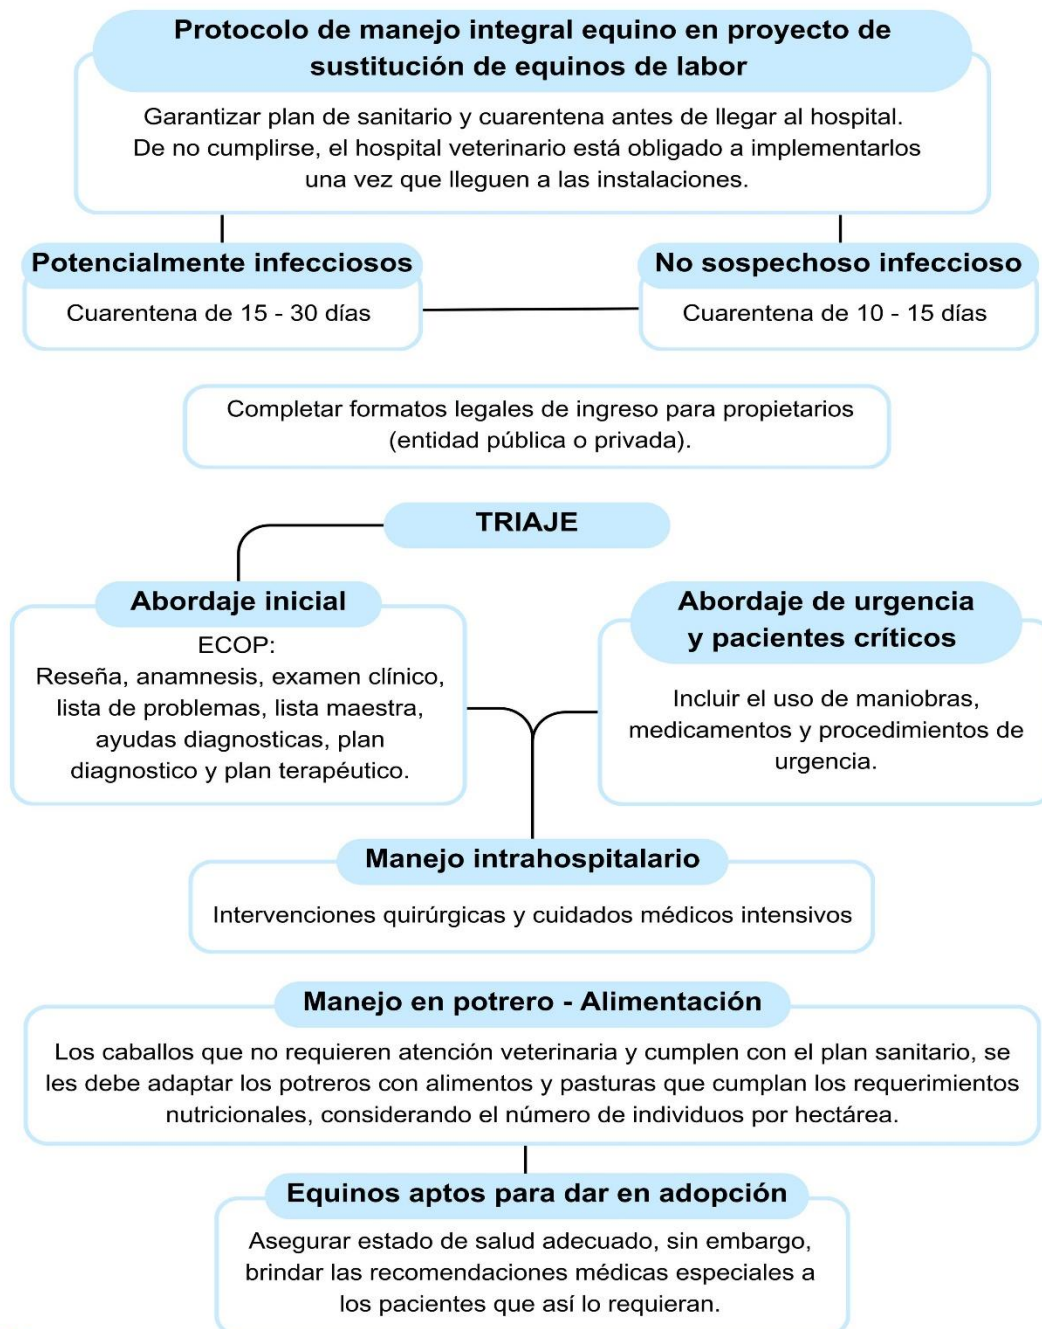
Protocolo de manejo integral equino en proyecto de sustitución de equinos de labor

Garantizar plan de sanitario y cuarentena antes de llegar al hospital. De no cumplirse, el hospital veterinario está obligado a implementarlos una vez que lleguen a las instalaciones.

Potencialmente infecciosos

Cuarentena de 15 - 30 días

No sospechoso infeccioso

Cuarentena de 10 - 15 días

Completar formatos legales de ingreso para propietarios (entidad pública o privada).

TRIAJE

Abordaje inicial

ECOP:
Reseña, anamnesis, examen clínico, lista de problemas, lista maestra, ayudas diagnosticas, plan diagnostico y plan terapéutico.

Abordaje de urgencia y pacientes críticos

Incluir el uso de maniobras, medicamentos y procedimientos de urgencia.

Manejo intrahospitalario

Intervenciones quirúrgicas y cuidados médicos intensivos

Manejo en potrero - Alimentación

Los caballos que no requieren atención veterinaria y cumplen con el plan sanitario, se les debe adaptar los potreros con alimentos y pasturas que cumplan los requerimientos nutricionales, considerando el número de individuos por hectárea.

Equinos aptos para dar en adopción

Asegurar estado de salud adecuado, sin embargo, brindar las recomendaciones médicas especiales a los pacientes que así lo requieran.